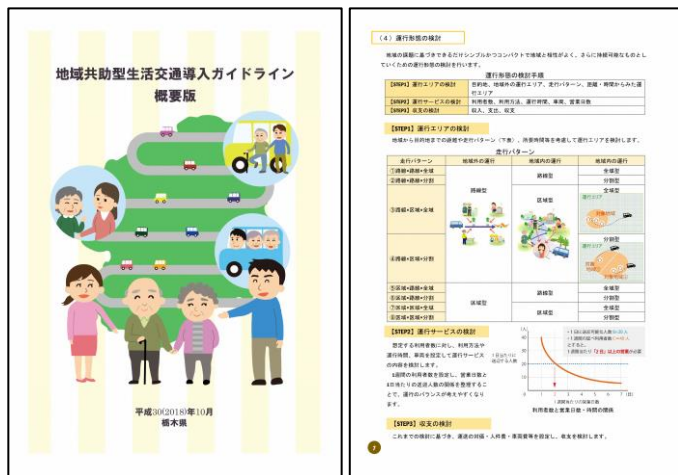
地域共助型生活交通導入ガイドライン
概要版

平成30(2018)年10月
栃木県

（４）運行形態の検討

地域の課題に基づきできるだけシンプルかつコンパクトで地域と相性がよく、さらに持続可能なものとしていくための運行形態の検討を行います。

運行形態の検討手順

| | |
|---|---|
| 【STEP1】運行エリアの検討 | 目的地、地域外の運行エリア、走行パターン、距離・時間からみた運行エリア |
| 【STEP2】運行サービスの検討 | 利用者数、利用方法、運行時間、車両、営業日数 |
| 【STEP3】収支の検討 | 収入、支出、収支 |

【STEP1】運行エリアの検討

地域から目的地までの距離や走行パターン（下表）、所要時間等を考慮して運行エリアを検討します。

走行パターン

| 走行パターン | 地域外の運行 | 地域内の運行 | 地域内の運行 |
|---|---|---|---|
| ①路線+路線+全域 | 路線型 | 路線型 | 全域型 |
| ②路線+路線+分割 | | | 分割型 |
| ③路線+区域+全域 | | 区域型 | 全域型 |
| ④路線+区域+分割 | | | 分割型 |
| ⑤区域+路線+全域 | 区域型 | 路線型 | 全域型 |
| ⑥区域+路線+分割 | | | 分割型 |
| ⑦区域+区域+全域 | | 区域型 | 全域型 |
| ⑧区域+区域+分割 | | | 分割型 |

【STEP2】運行サービスの検討

想定する利用者数に対し、利用方法や運行時間、車両を設定して運行サービスの内容を検討します。
1週間の利用者数を設定し、営業日数と1台当たりの送迎人数の関係を整理することで、運行のバランスが考えやすくなります。

利用者数と営業日数・時間の関係

【STEP3】収支の検討

これまでの検討に基づき、運送の対価・人件費・車両費等を設定し、収支を検討します。